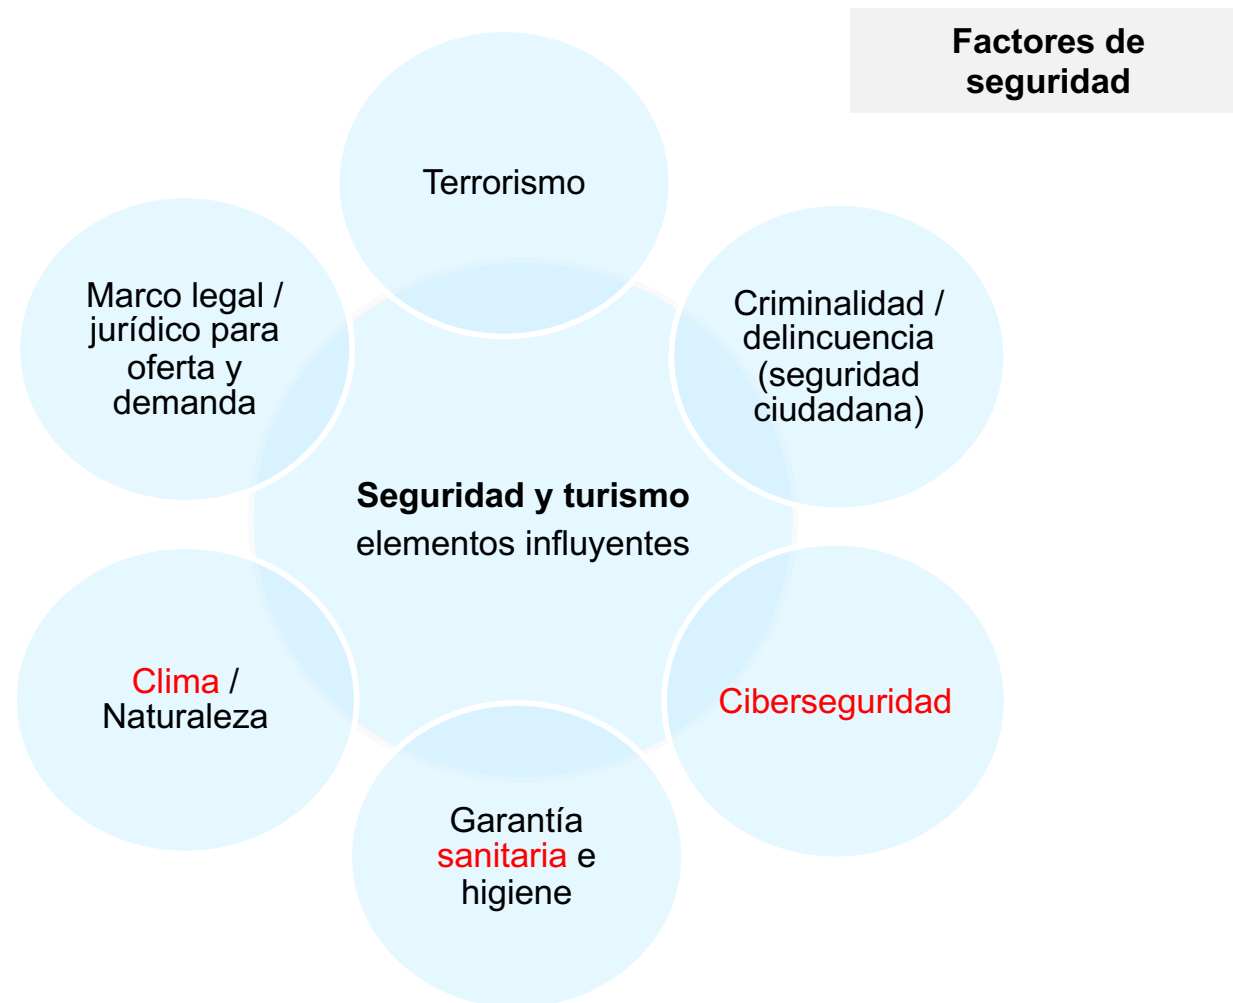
Factores de seguridad

Terrorismo

Marco legal / jurídico para oferta y demanda

Criminalidad / delincuencia (seguridad ciudadana)

Seguridad y turismo
elementos influyentes

Clima / Naturaleza

Ciberseguridad

Garantía sanitaria e higiene